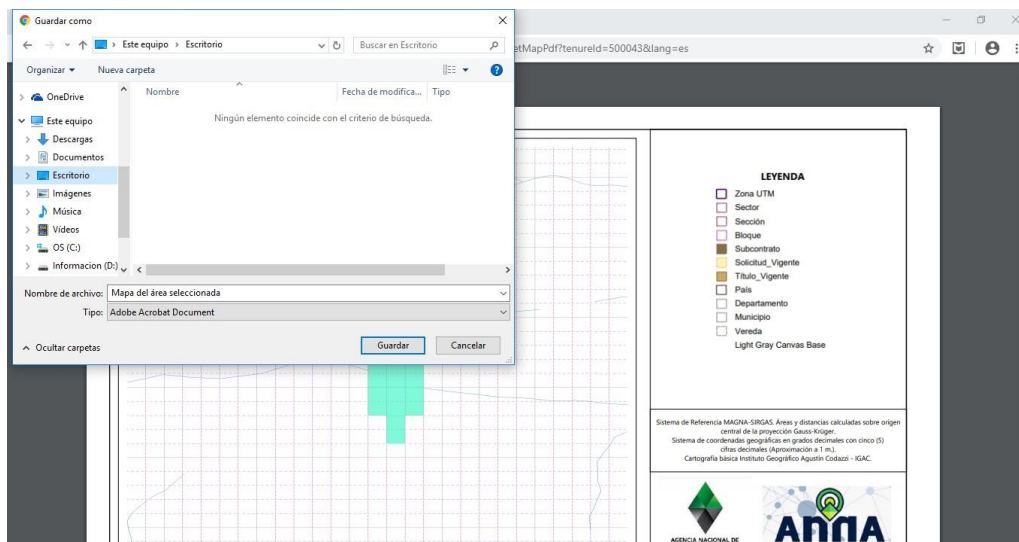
Guardar como

Este equipo › Escritorio

Buscar en Escritorio

etMapPdf?tenureId=500043&lang=es

Organizar ▾ Nueva carpeta

OneDrive
Este equipo
Descargas
Documentos
Escritorio
Imágenes
Música
Vídeos
OS (C:)
Informacion (D:)

Nombre | Fecha de modifica... | Tipo

Ningún elemento coincide con el criterio de búsqueda.

Nombre de archivo: Mapa del área seleccionada
Tipo: Adobe Acrobat Document

Ocultar carpetas

Guardar Cancelar

LEYENDA
Zona UTM
Sector
Sección
Bloque
Subcontrato
Solicitud_Vigente
Titulo_Vigente
País
Departamento
Municipio
Vereda
Light Gray Canvas Base

Sistema de Referencia MAGNA-SIRGAS. Áreas y distancias calculadas sobre origen central de la proyección Gauss-Krüger.
Sistema de coordenadas geográficas en grados decimales con cinco (5) cifras decimales (Aproximación a 1 m.).
Cartografía básica Instituto Geográfico Agustín Codazzi - IGAC.

AGENCIA NACIONAL DE

ANNA